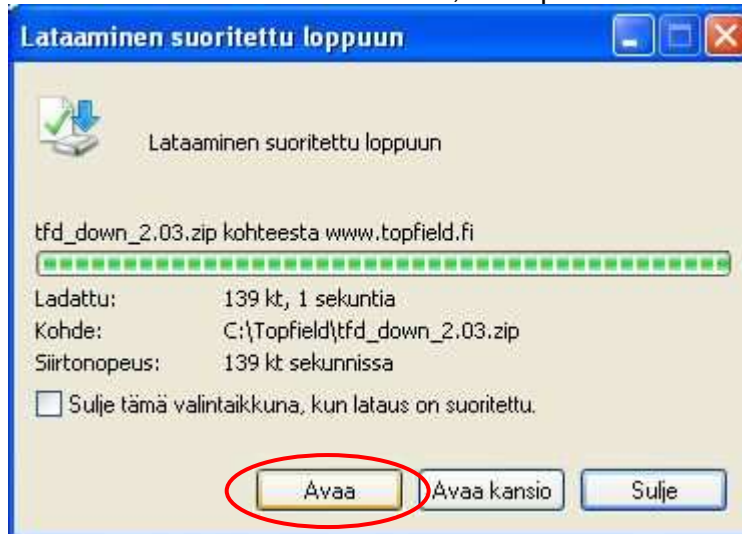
Lataaminen suoritettu loppuun

Lataaminen suoritettu loppuun

tfd_down_2.03.zip kohteesta www.topfield.fi

Ladattu: 139 kt, 1 sekuntia
Kohde: C:\Topfield\tfd_down_2.03.zip
Siirtonopeus: 139 kt sekunnissa

Sulje tämä valintaikkuna, kun lataus on suoritettu.

Avaa
Avaa kansio
Sulje